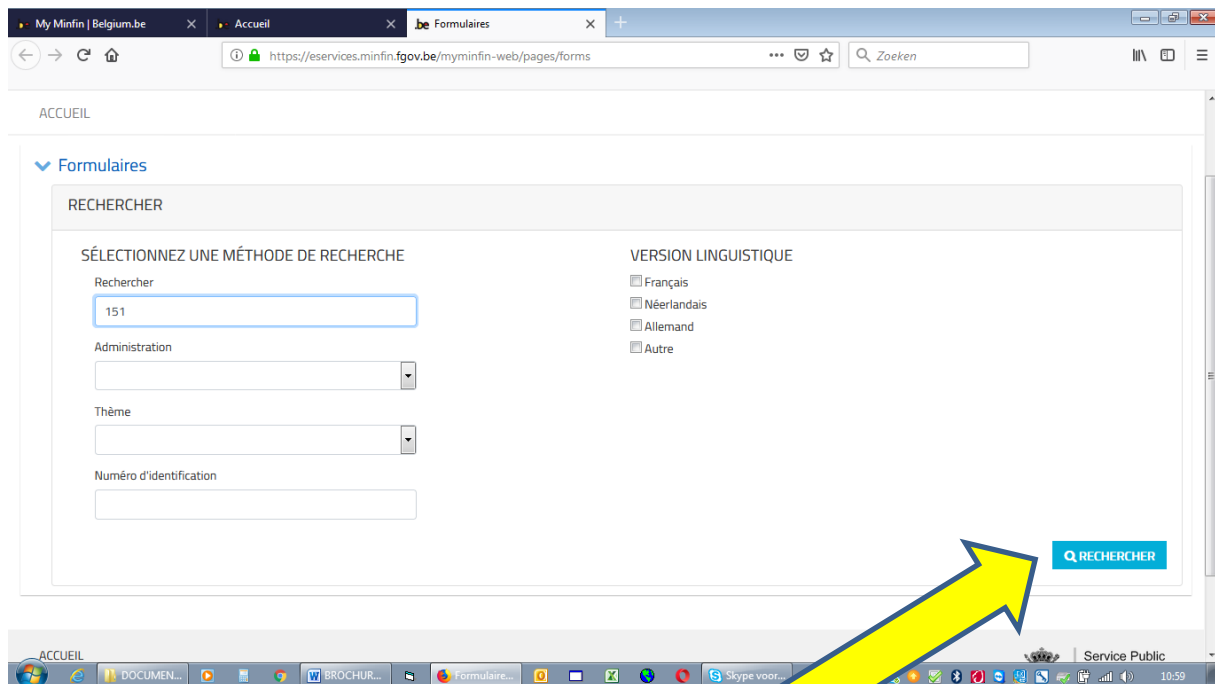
My Minfin | Belgium.be
Accueil
.be Formulaires

https://eservices.minfin.fgov.be/myminfin-web/pages/forms
Zoeken

ACCUEIL

Formulaires

RECHERCHER

SÉLECTIONNEZ UNE MÉTHODE DE RECHERCHE

Rechercher
151

Administration

Thème

Numéro d'identification

VERSION LINGUISTIQUE
Français
Néerlandais
Allemand
Autre

RECHERCHER

ACCUEIL

Service Public

DOCUMEN...
BROCHUR...
Formulaire...
Skype voor...
10:59